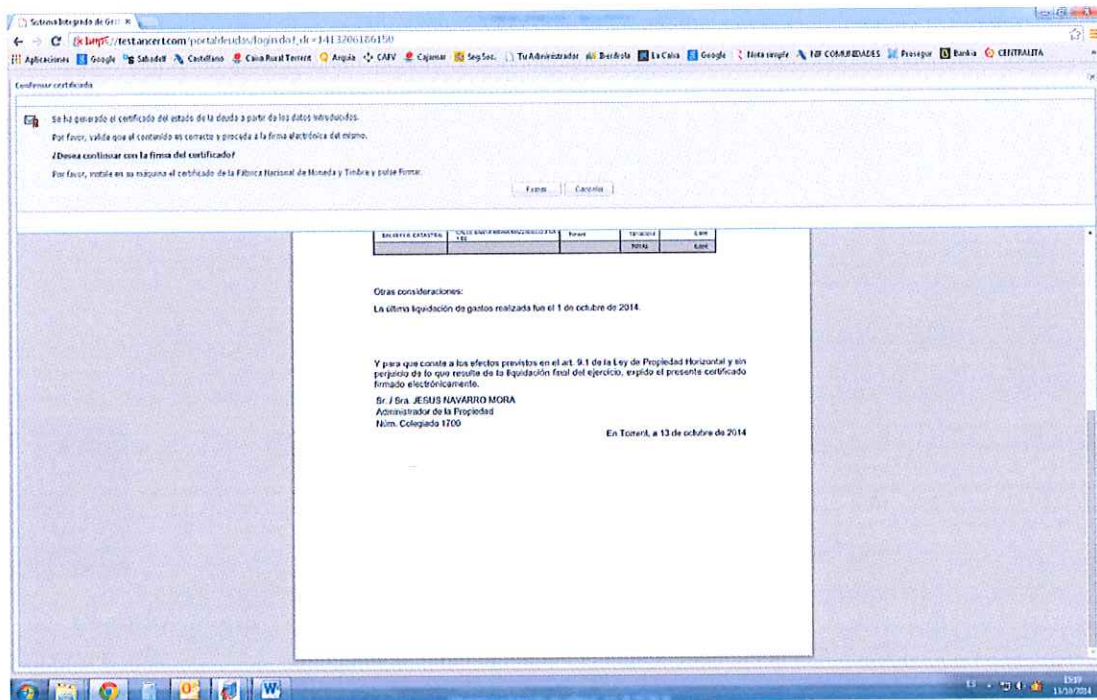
Sistema Integrado de Ges ×

https://testancert.com/portaldeudas/login.do?_dc=1413206186150

Aplicaciones Google Sabadell Castellano Caixa Rural Torrent Arquia CAFV Cajamar Seg.Soc. Tu Administrador Iberdrola La Caixa Google Nota simple NF COMUNIDADES Prosegur Bankia CENTRALITA

Confirmar certificado

Se ha generado el certificado del estado de la deuda a partir de los datos introducidos.

Por favor, valide que el contenido es correcto y proceda a la firma electrónica del mismo.

¿Desea continuar con la firma del certificado?

Por favor, instale en su máquina el certificado de la Fábrica Nacional de Moneda y Timbre y pulse Firmar.

Firmar Cancelar

| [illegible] | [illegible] | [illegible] | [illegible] | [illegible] |
|---|---|---|---|---|
| | | | TOTAL | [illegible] |

Otras consideraciones:

La última liquidación de gastos realizada fue el 1 de octubre de 2014.

Y para que conste a los efectos previstos en el art. 9.1 de la Ley de Propiedad Horizontal y sin perjuicio de lo que resulte de la liquidación final del ejercicio, expido el presente certificado firmado electrónicamente.

Sr. / Sra. JESUS NAVARRO MORA
Administrador de la Propiedad
Núm. Colegiado 1700

En Torrent, a 13 de octubre de 2014

13:37
13/10/2014